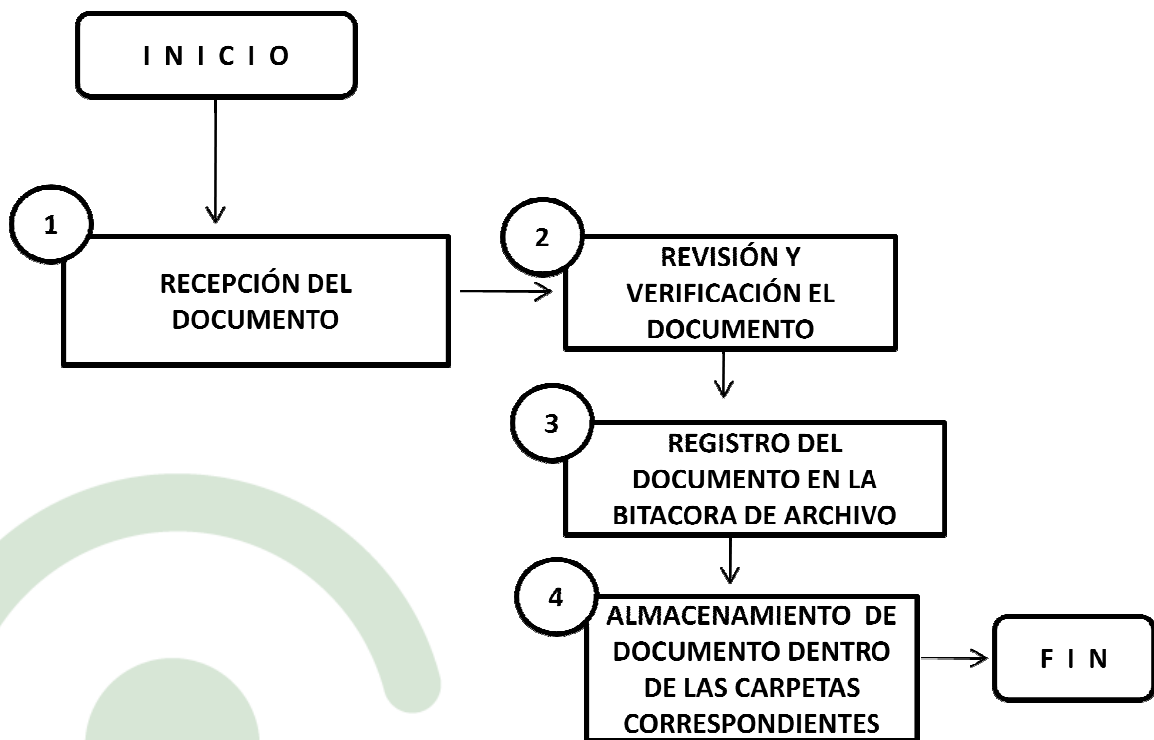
I N I C I O

1

RECEPCIÓN DEL DOCUMENTO

2

REVISIÓN Y VERIFICACIÓN EL DOCUMENTO

3

REGISTRO DEL DOCUMENTO EN LA BITACORA DE ARCHIVO

4

ALMACENAMIENTO DE DOCUMENTO DENTRO DE LAS CARPETAS CORRESPONDIENTES

F I N